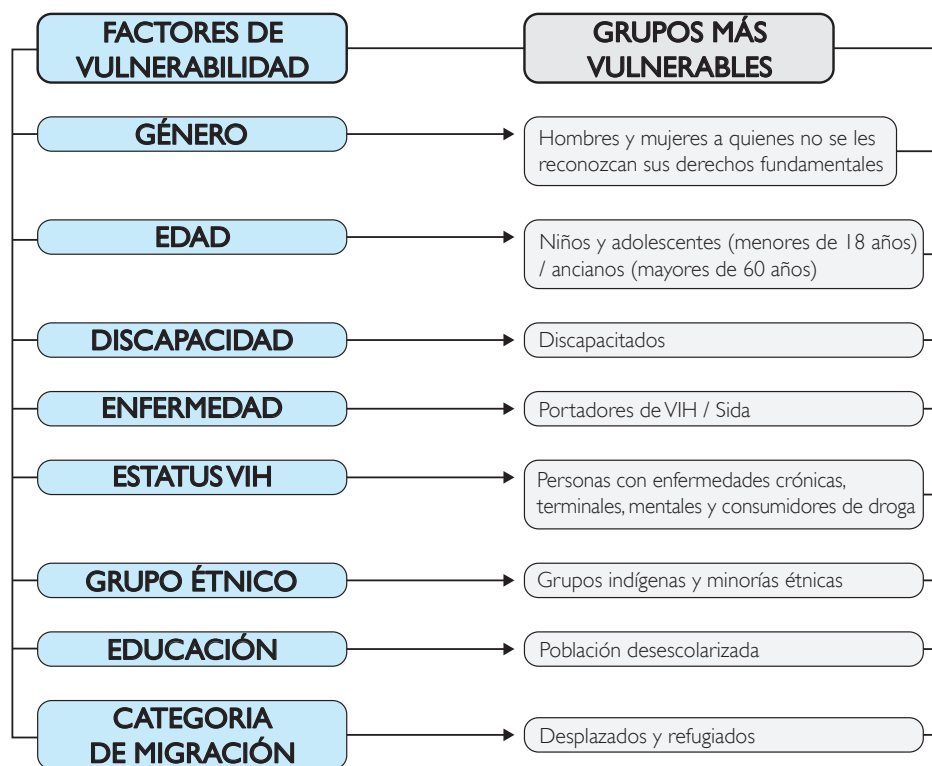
FACTORES DE VULNERABILIDAD

GRUPOS MÁS VULNERABLES

GÉNERO

Hombres y mujeres a quienes no se les reconozcan sus derechos fundamentales

EDAD

Niños y adolescentes (menores de 18 años) / ancianos (mayores de 60 años)

DISCAPACIDAD

Discapacitados

ENFERMEDAD

Portadores de VIH / Sida

ESTATUS VIH

Personas con enfermedades crónicas, terminales, mentales y consumidores de droga

GRUPO ÉTNICO

Grupos indígenas y minorías étnicas

EDUCACIÓN

Población desescolarizada

CATEGORIA DE MIGRACIÓN

Desplazados y refugiados